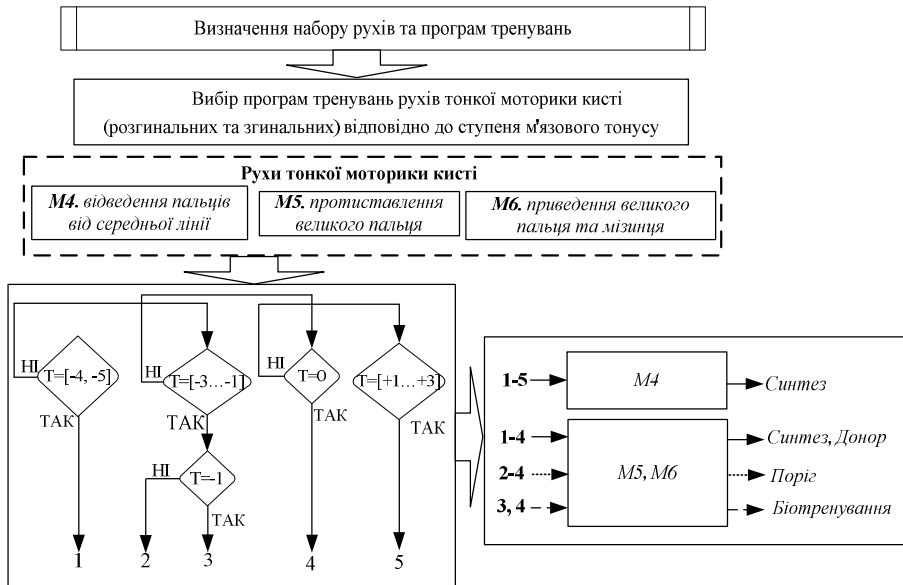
Визначення набору рухів та програм тренувань

Вибір програм тренувань рухів тонкої моторики кисті (розгинальних та згинальних) відповідно до ступеня м'язового тонусу

Рухи тонкої моторики кисті

*M4.* відведення пальців від середньої лінії

*M5.* протиставлення великого пальця

*M6.* приведення великого пальця та мізинця

НІ

T=[-4, -5]

ТАК

НІ

T=[-3…-1]

ТАК

НІ

T=-1

ТАК

НІ

T=0

ТАК

T=[+1…+3]

ТАК

1

2

3

4

5

1-5

M4

Синтез

1-4

2-4

3, 4

M5, M6

Синтез, Донор

Поріг

Біотренування